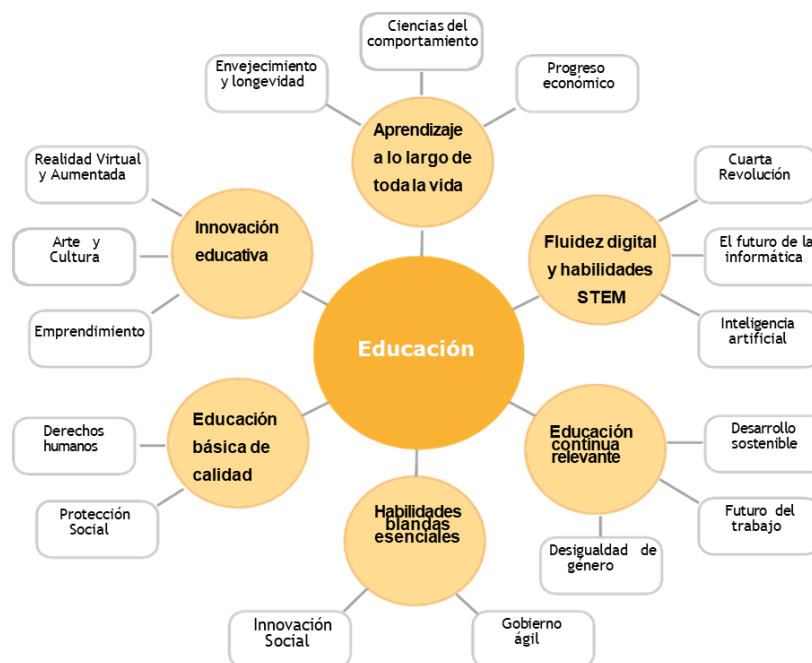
Educación

Aprendizaje a lo largo de toda la vida

Ciencias del comportamiento

Envejecimiento y longevidad

Progreso económico

Fluidez digital y habilidades STEM

Cuarta Revolución

El futuro de la informática

Inteligencia artificial

Educación continua relevante

Desarrollo sostenible

Futuro del trabajo

Desigualdad de genero

Habilidades blandas esenciales

Innovación Social

Gobierno ágil

Educación básica de calidad

Derechos humanos

Protección Social

Innovación educativa

Realidad Virtual y Aumentada

Arte y Cultura

Emprendimiento